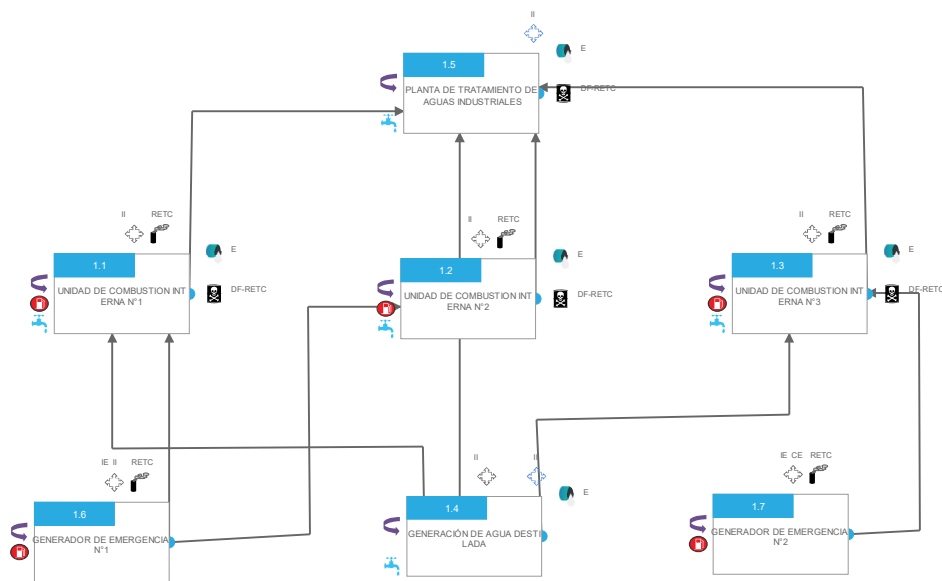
II

E

1.5

PLANTA DE TRATAMIENTO DE AGUAS INDUSTRIALES

DF-RETC

II RETC

E

1.1

UNIDAD DE COMBUSTION INTERNA N°1

DF-RETC

II RETC

E

1.2

UNIDAD DE COMBUSTION INTERNA N°2

DF-RETC

II RETC

E

1.3

UNIDAD DE COMBUSTION INTERNA N°3

DF-RETC

IE II RETC

1.6

GENERADOR DE EMERGENCIA N°1

II II

E

1.4

GENERACIÓN DE AGUA DESTILADA

IE CE RETC

1.7

GENERADOR DE EMERGENCIA N°2